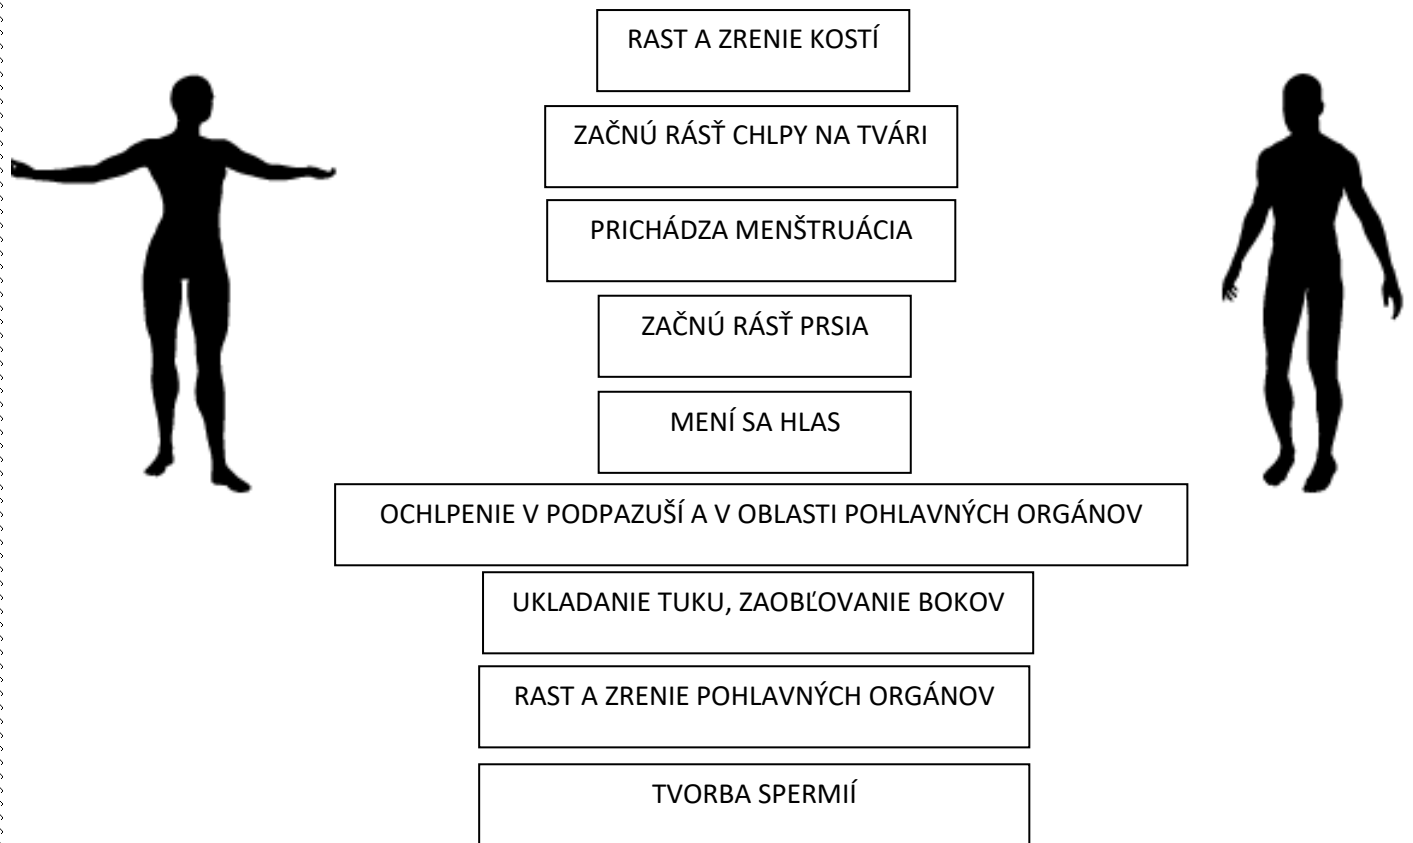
RAST A ZRENIE KOSTÍ

ZAČNÚ RÁSŤ CHLPY NA TVÁRI

PRICHÁDZA MENŠTRUÁCIA

ZAČNÚ RÁSŤ PRSIA

MENÍ SA HLAS

OCHLPENIE V PODPAZUŠÍ A V OBLASTI POHLAVNÝCH ORGÁNOV

UKLADANIE TUKU, ZAOBĽOVANIE BOKOV

RAST A ZRENIE POHLAVNÝCH ORGÁNOV

TVORBA SPERMIÍ